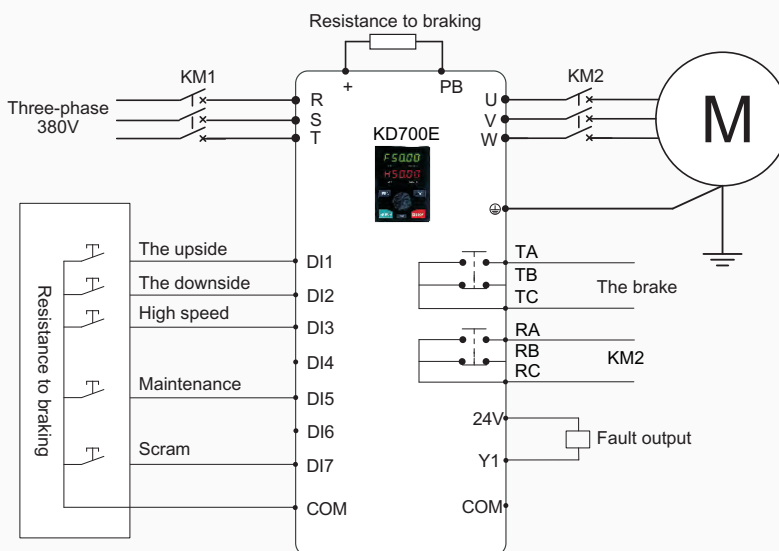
Resistance to braking

KM1

Three-phase 380V

+ PB

R
S
T

KD700E

F50.00
H50.00

STOP

KM2

U
V
W

M

Resistance to braking

The upside
The downside
High speed
Maintenance
Scram

DI1
DI2
DI3
DI4
DI5
DI6
DI7
COM

TA
TB
TC

The brake

RA
RB
RC

KM2

24V
Y1
COM

Fault output